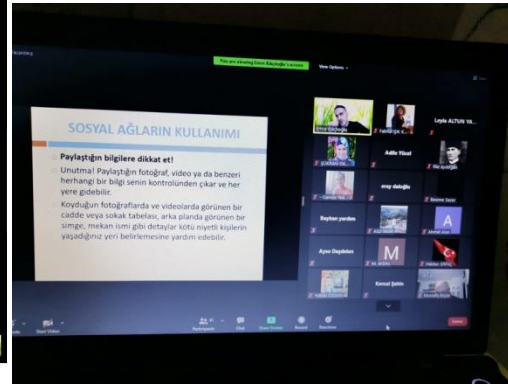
You are viewing Emre Küçükgöz's screen

View Options

SOSYAL AĞLARIN KULLANIMI

Paylaştığın bilgilere dikkat et!

Unutma! Paylaştığın fotoğraf, video ya da benzeri herhangi bir bilgi senin kontrolünden çıkar ve her yere gidebilir.

Koyduğun fotoğraflarda ve videolarda görünen bir cadde veya sokak tabelası, arka planda görünen bir simge, mekan ismi gibi detaylar kötü niyetli kişilerin yaşadığınız yeri belirlemesine yardım edebilir.

Emre Küçükgöz

Leyla ALTUN YA...

Adile Yücel

eray daloğlu

Reyhan yardım

Aysu Dağdelen

Kemal Şahin

A

M

Participants

Chat

Share Screen

Record

Reactions

Leave